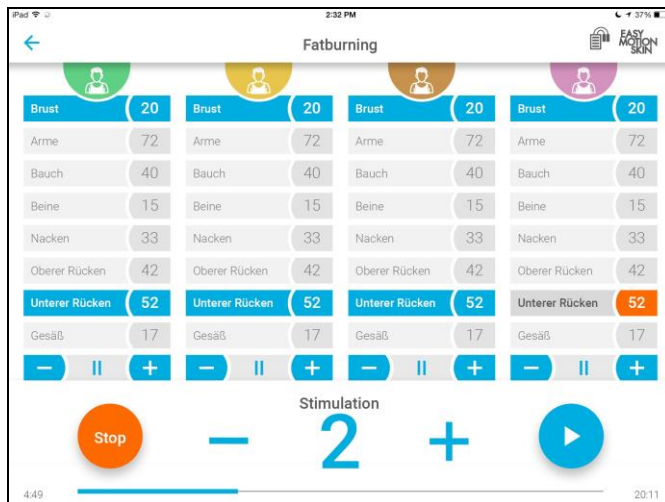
iPad 2:32 PM 37%

Fatburning

EASY MOTION SKIN

| Brust | 20 |
|---|---|
| Arme | 72 |
| Bauch | 40 |
| Beine | 15 |
| Nacken | 33 |
| Oberer Rücken | 42 |
| Unterer Rücken | 52 |
| Gesäß | 17 |

| Brust | 20 |
|---|---|
| Arme | 72 |
| Bauch | 40 |
| Beine | 15 |
| Nacken | 33 |
| Oberer Rücken | 42 |
| Unterer Rücken | 52 |
| Gesäß | 17 |

| Brust | 20 |
|---|---|
| Arme | 72 |
| Bauch | 40 |
| Beine | 15 |
| Nacken | 33 |
| Oberer Rücken | 42 |
| Unterer Rücken | 52 |
| Gesäß | 17 |

| Brust | 20 |
|---|---|
| Arme | 72 |
| Bauch | 40 |
| Beine | 15 |
| Nacken | 33 |
| Oberer Rücken | 42 |
| Unterer Rücken | 52 |
| Gesäß | 17 |

Stimulation

Stop

2

4:49

20:11